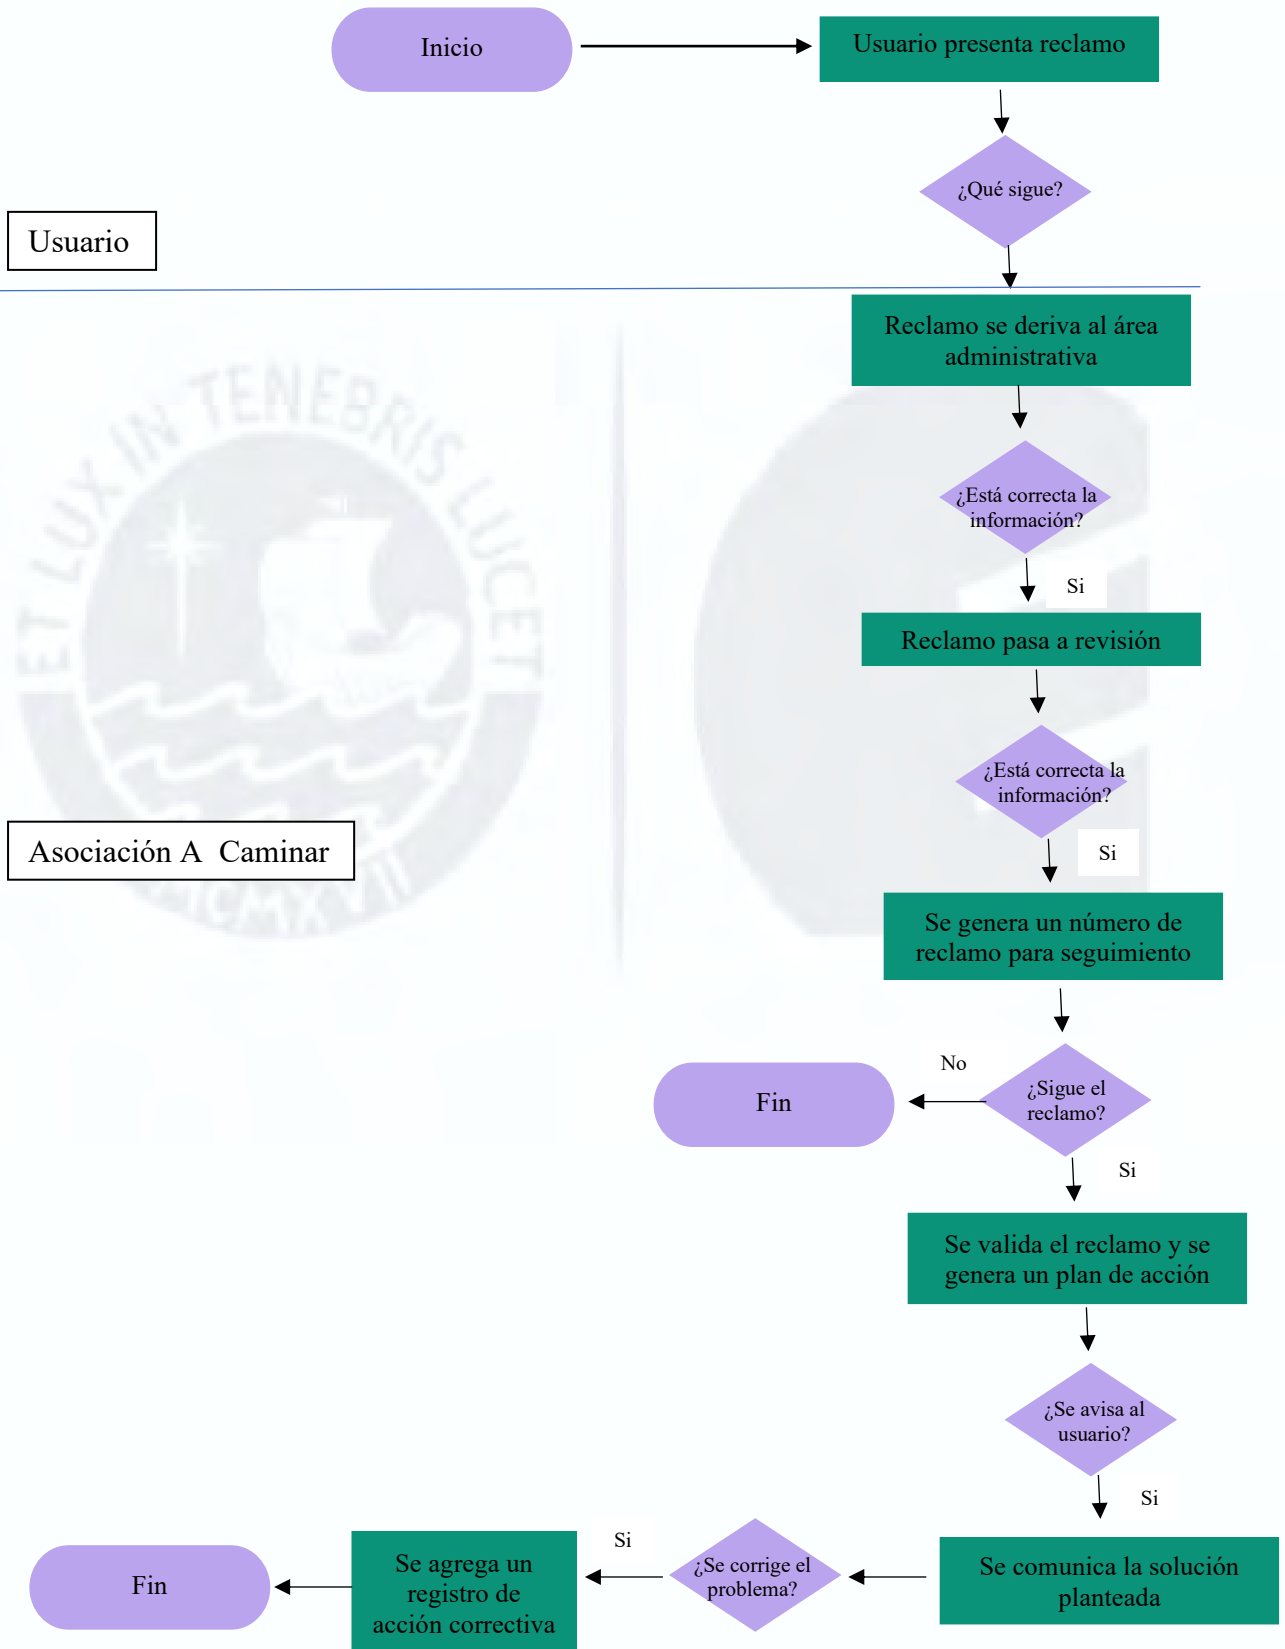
Inicio

Usuario presenta reclamo

¿Qué sigue?

Usuario

Reclamo se deriva al área administrativa

¿Está correcta la información?

Si

Reclamo pasa a revisión

¿Está correcta la información?

Si

Asociación A Caminar

Se genera un número de reclamo para seguimiento

No

Fin

¿Sigue el reclamo?

Si

Se valida el reclamo y se genera un plan de acción

¿Se avisa al usuario?

Si

Fin

Se agrega un registro de acción correctiva

Si

¿Se corrige el problema?

Se comunica la solución planteada